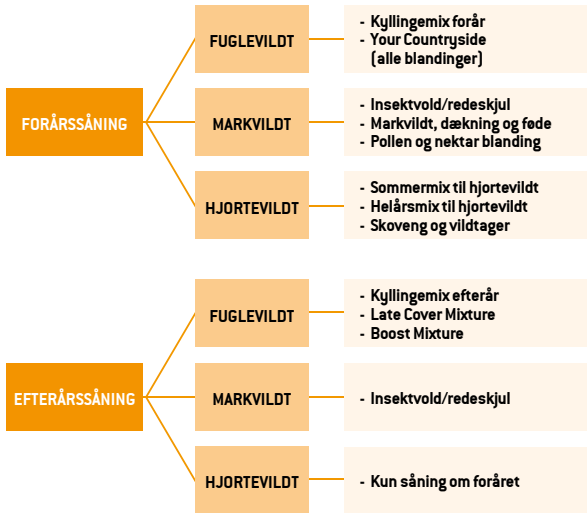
FORÅRSSÅNING

FUGLEVILDT
- Kyllingemix forår
- Your Countryside (alle blandinger)

MARKVILDT
- Insektvold/redeskjul
- Markvildt, dækning og føde
- Pollen og nektar blanding

HJORTEVILDT
- Sommermix til hjortevildt
- Helårsmix til hjortevildt
- Skoveng og vildtager

EFTERÅRSSÅNING

FUGLEVILDT
- Kyllingemix efterår
- Late Cover Mixture
- Boost Mixture

MARKVILDT
- Insektvold/redeskjul

HJORTEVILDT
- Kun såning om foråret